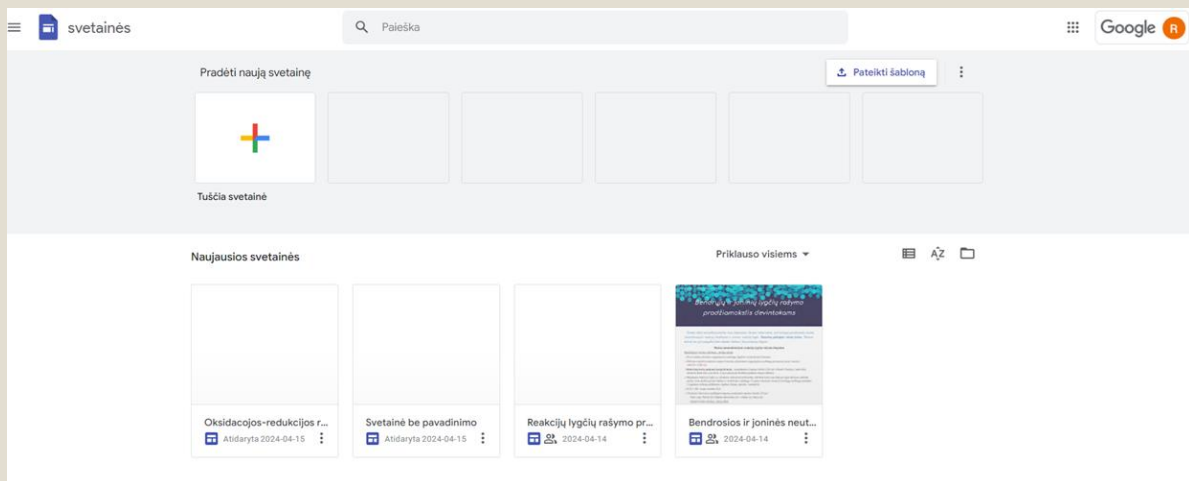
svetainės

Paieška

Google R

Pradėti naują svetainę

Pateikti šabloną

Tuščia svetainė

Naujausios svetainės

Priklauso visiems

Bendrųjų ir joninių lygčių rašymo pradžiamokslis devintokams

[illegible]

Oksidacojos-redukcijos r...
Atidaryta 2024-04-15

Svetainė be pavadinimo
Atidaryta 2024-04-15

Reakcijų lygčių rašymo pr...
2024-04-14

Bendrosios ir joninės neut...
2024-04-14